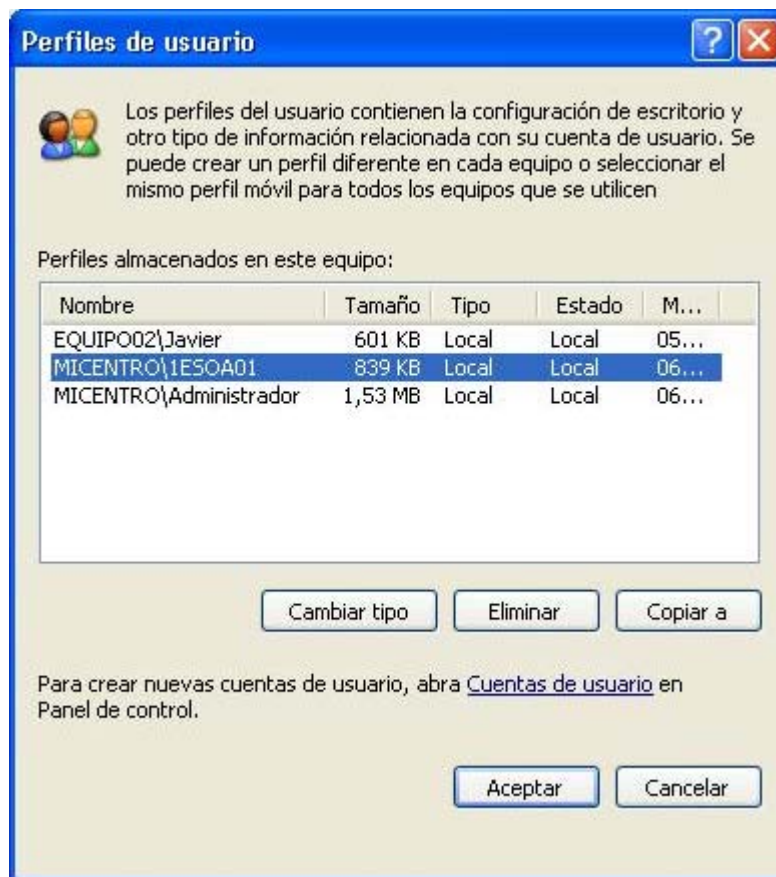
Perfiles de usuario

Los perfiles del usuario contienen la configuración de escritorio y otro tipo de información relacionada con su cuenta de usuario. Se puede crear un perfil diferente en cada equipo o seleccionar el mismo perfil móvil para todos los equipos que se utilicen

Perfiles almacenados en este equipo:

| Nombre | Tamaño | Tipo | Estado | M... |
|---|---|---|---|---|
| EQUIPO02\Javier | 601 KB | Local | Local | 05... |
| MICENTRO\1ESOA01 | 839 KB | Local | Local | 06... |
| MICENTRO\Administrador | 1,53 MB | Local | Local | 06... |

Cambiar tipo | Eliminar | Copiar a

Para crear nuevas cuentas de usuario, abra Cuentas de usuario en Panel de control.

Aceptar | Cancelar